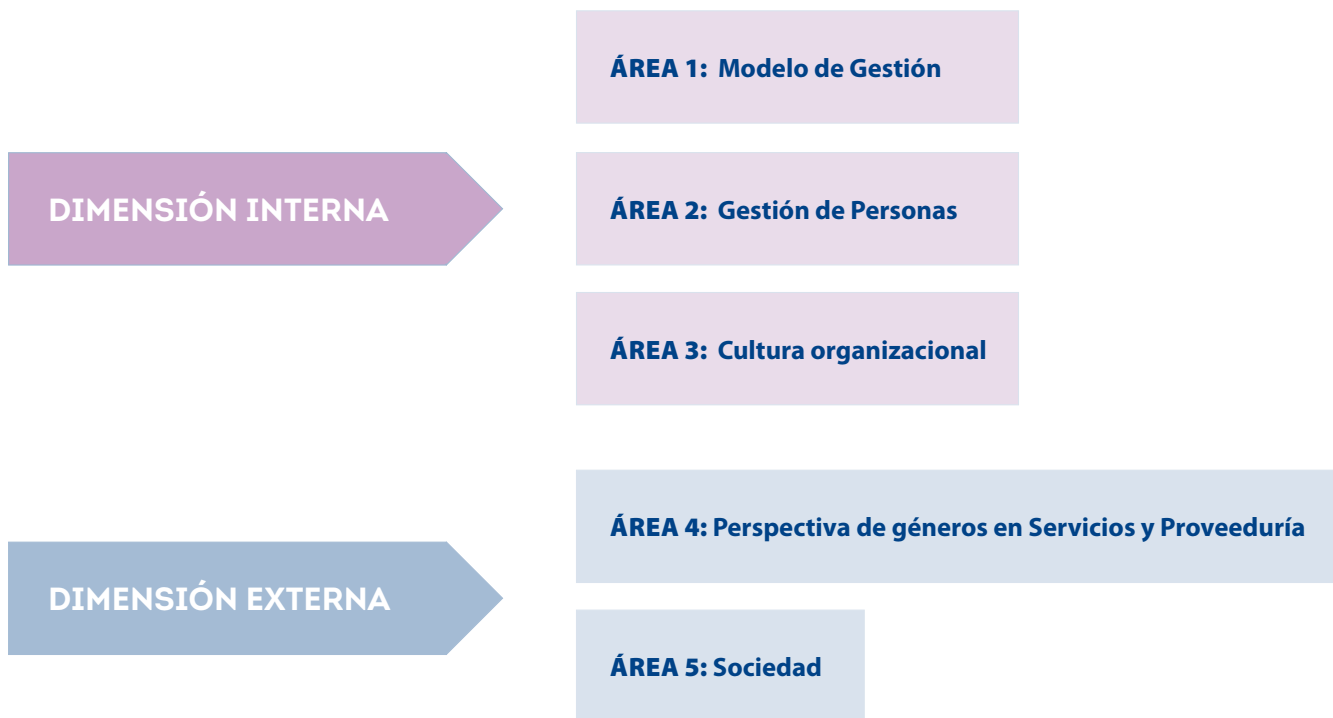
DIMENSIÓN INTERNA

ÁREA 1: Modelo de Gestión

ÁREA 2: Gestión de Personas

ÁREA 3: Cultura organizacional

DIMENSIÓN EXTERNA

ÁREA 4: Perspectiva de géneros en Servicios y Proveeduría

ÁREA 5: Sociedad